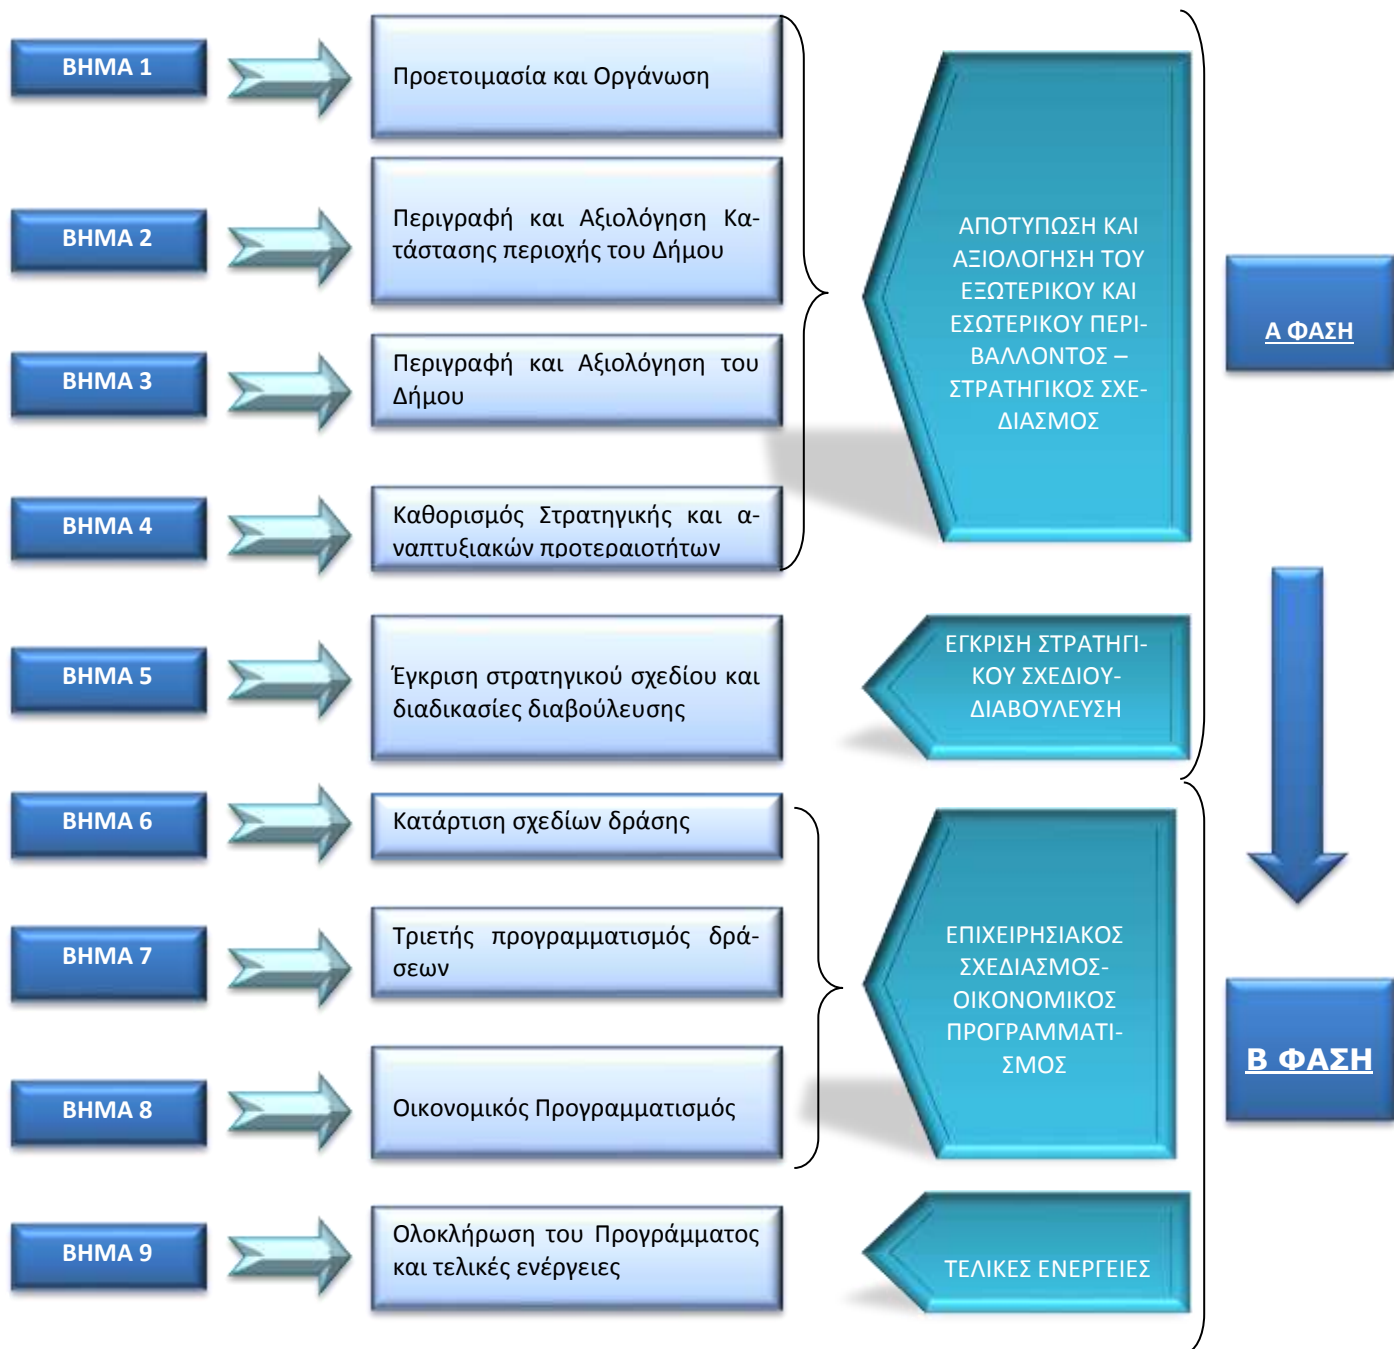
ΒΗΜΑ 1

Προετοιμασία και Οργάνωση

ΒΗΜΑ 2

Περιγραφή και Αξιολόγηση Κατάστασης περιοχής του Δήμου

ΒΗΜΑ 3

Περιγραφή και Αξιολόγηση του Δήμου

ΒΗΜΑ 4

Καθορισμός Στρατηγικής και αναπτυξιακών προτεραιοτήτων

ΑΠΟΤΥΠΩΣΗ ΚΑΙ ΑΞΙΟΛΟΓΗΣΗ ΤΟΥ ΕΞΩΤΕΡΙΚΟΥ ΚΑΙ ΕΣΩΤΕΡΙΚΟΥ ΠΕΡΙΒΑΛΛΟΝΤΟΣ – ΣΤΡΑΤΗΓΙΚΟΣ ΣΧΕΔΙΑΣΜΟΣ

Α ΦΑΣΗ

ΒΗΜΑ 5

Έγκριση στρατηγικού σχεδίου και διαδικασίες διαβούλευσης

ΕΓΚΡΙΣΗ ΣΤΡΑΤΗΓΙΚΟΥ ΣΧΕΔΙΟΥ-ΔΙΑΒΟΥΛΕΥΣΗ

ΒΗΜΑ 6

Κατάρτιση σχεδίων δράσης

ΒΗΜΑ 7

Τριετής προγραμματισμός δράσεων

ΒΗΜΑ 8

Οικονομικός Προγραμματισμός

ΕΠΙΧΕΙΡΗΣΙΑΚΟΣ ΣΧΕΔΙΑΣΜΟΣ-ΟΙΚΟΝΟΜΙΚΟΣ ΠΡΟΓΡΑΜΜΑΤΙΣΜΟΣ

Β ΦΑΣΗ

ΒΗΜΑ 9

Ολοκλήρωση του Προγράμματος και τελικές ενέργειες

ΤΕΛΙΚΕΣ ΕΝΕΡΓΕΙΕΣ